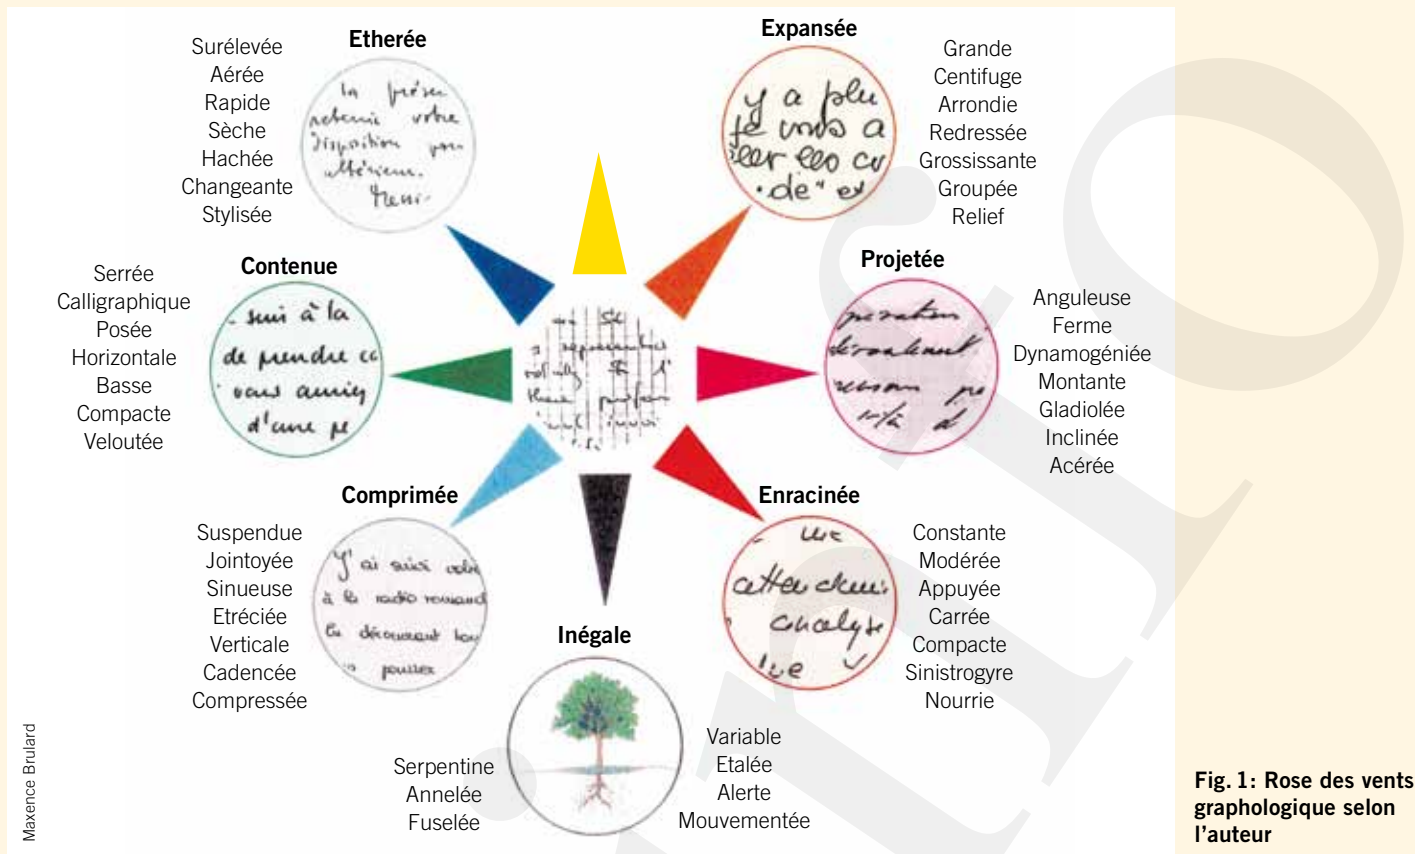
Etherée

Surélevée
Aérée
Rapide
Sèche
Hachée
Changeante
Stylisée

la présen
retenir votre
disposition pour
ultérieure.
Henri

Expansée

Grande
Centifuge
Arrondie
Redressée
Grossissante
Groupée
Relief

y a plu
fé vos a
eer los cu
«de» ex

Contenue

Serrée
Calligraphique
Posée
Horizontale
Basse
Compacte
Veloutée

suis à la
de prendre ce
vous aviez
d'une pe

Projetée

Anguleuse
Ferme
Dynamogéniée
Montante
Gladiolée
Inclinée
Acérée

Comprimée

Suspendue
Jointoyée
Sinueuse
Etréciée
Verticale
Cadencée
Compressée

J'ai suivi cela
à la radio romande
En découvrant leur
pousser

Enracinée

Constante
Modérée
Appuyée
Carrée
Compacte
Sinistrogyre
Nourrie

une
attachement
analyse
we

Inégale

Serpentine
Annelée
Fuselée

Variable
Etalée
Alerte
Mouvementée

Maxence Brulard

Fig. 1: Rose des vents graphologique selon l'auteur